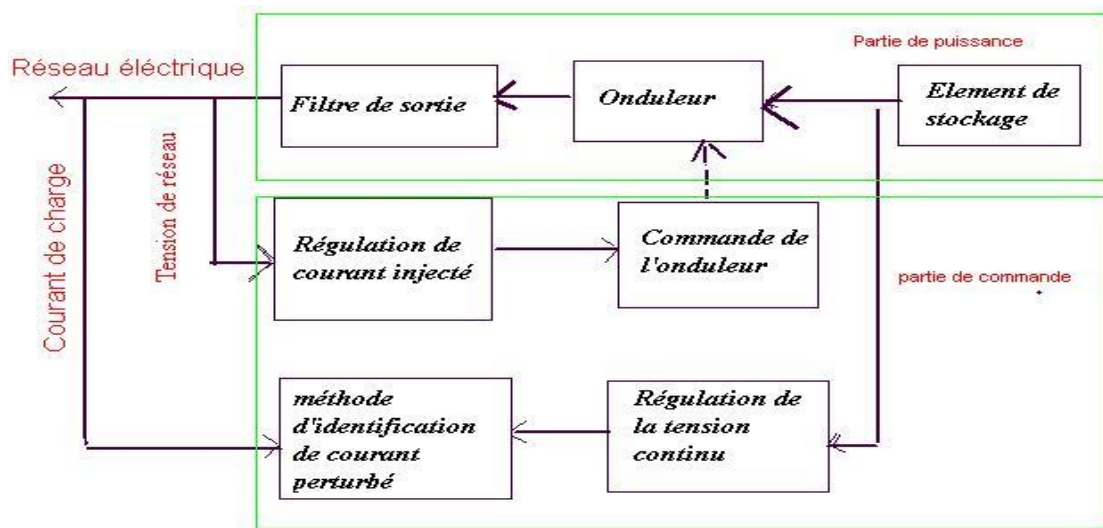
Partie de puissance

Réseau éléctrique

Filtre de sortie

Onduleur

Element de stockage

Courant de charge

Tension de réseau

Régulation de courant injecté

Commande de l'onduleur

partie de commande

méthode d'identification de courant perturbé

Régulation de la tension continu